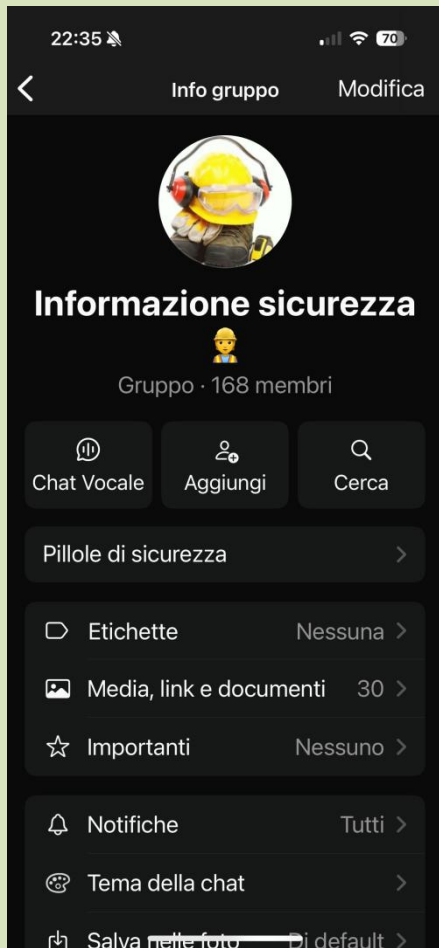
22:35

70

Info gruppo

Modifica

Informazione sicurezza 👷

Gruppo · 168 membri

Chat Vocale

Aggiungi

Cerca

Pillole di sicurezza

Etichette Nessuna

Media, link e documenti 30

Importanti Nessuno

Notifiche Tutti

Tema della chat

Salva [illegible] foto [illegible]i default